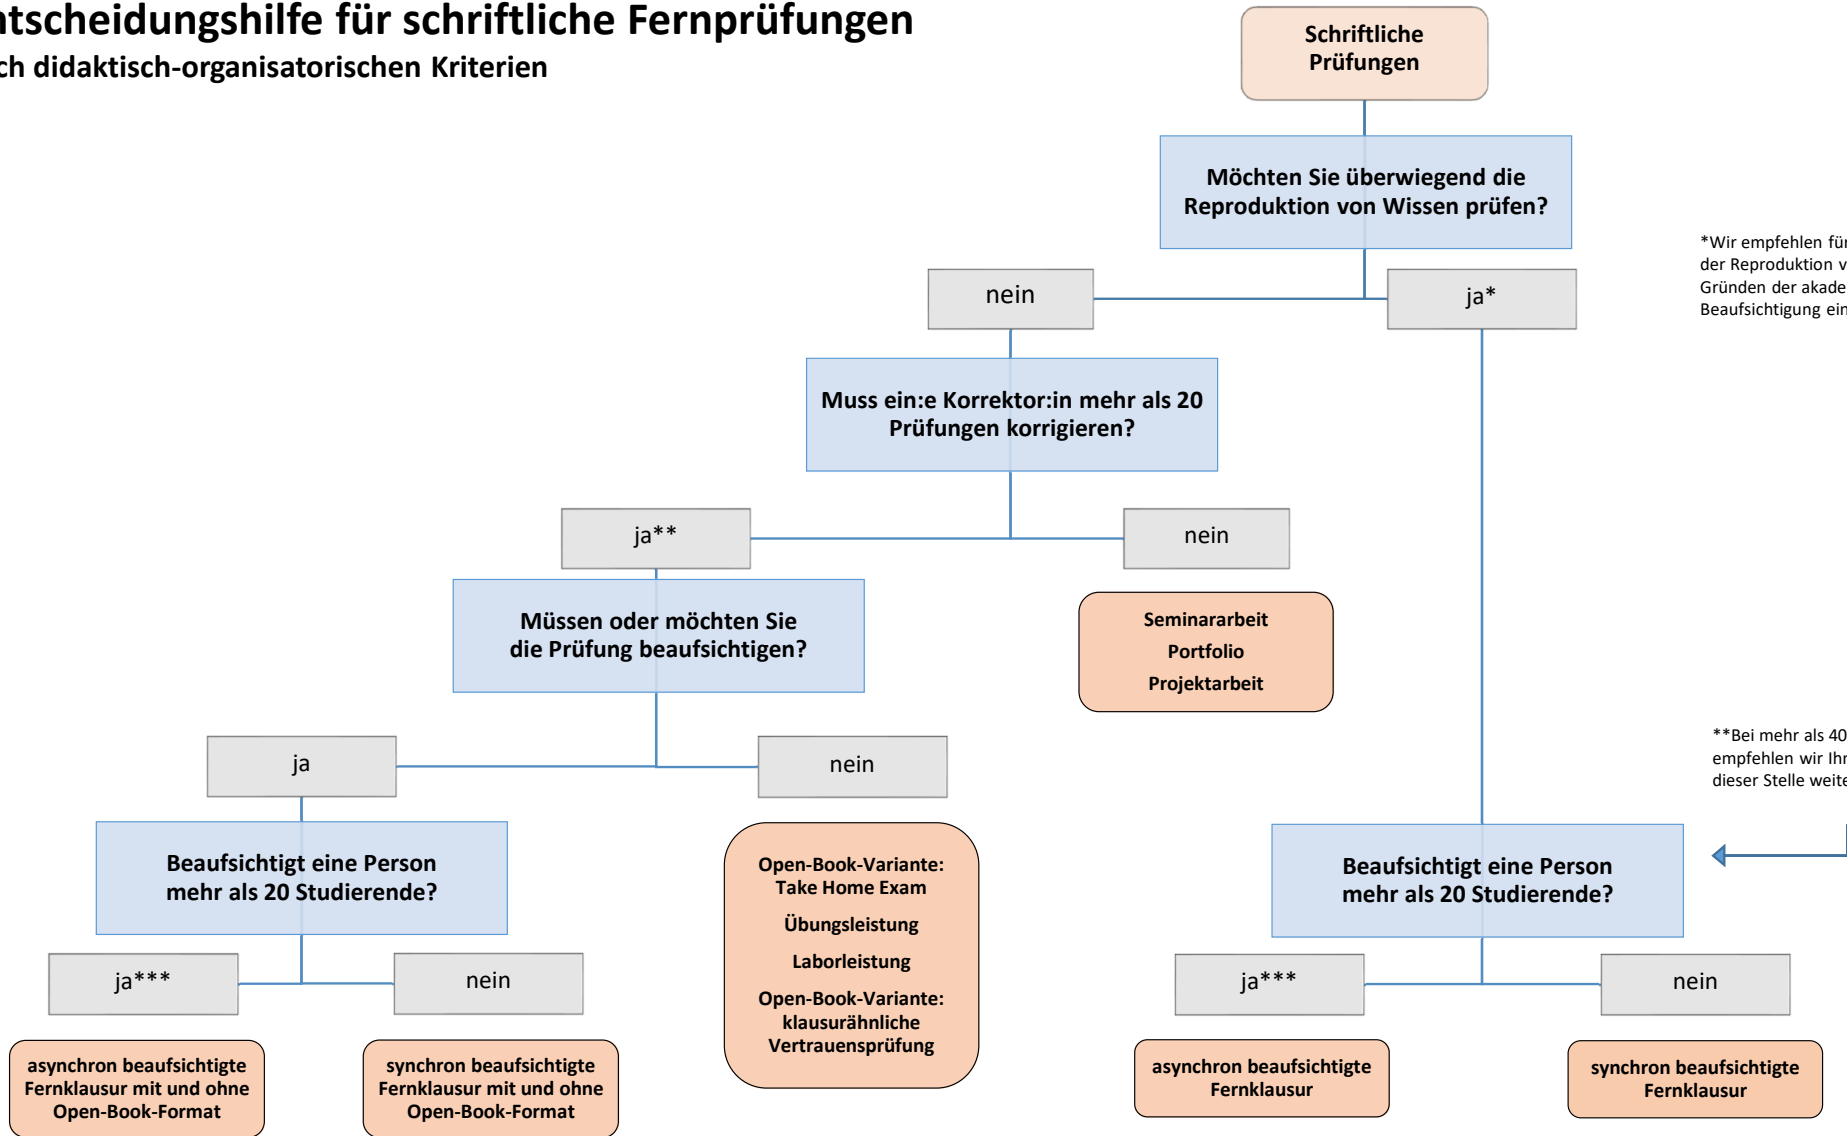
tscheidungshilfe für schriftliche Fernprüfungen
ch didaktisch-organisatorischen Kriterien

Schriftliche Prüfungen

Möchten Sie überwiegend die Reproduktion von Wissen prüfen?

nein

ja*

*Wir empfehlen fü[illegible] der Reproduktion v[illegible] Gründen der akade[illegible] Beaufsichtigung ein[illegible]

Muss ein:e Korrektor:in mehr als 20 Prüfungen korrigieren?

ja**

nein

Müssen oder möchten Sie die Prüfung beaufsichtigen?

Seminararbeit
Portfolio
Projektarbeit

ja

nein

**Bei mehr als 40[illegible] empfehlen wir Ihr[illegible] dieser Stelle weite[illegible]

Beaufsichtigt eine Person mehr als 20 Studierende?

Open-Book-Variante: Take Home Exam
Übungsleistung
Laborleistung
Open-Book-Variante: klausurähnliche Vertrauensprüfung

Beaufsichtigt eine Person mehr als 20 Studierende?

ja***

nein

ja***

nein

asynchron beaufsichtigte Fernklausur mit und ohne Open-Book-Format

synchron beaufsichtigte Fernklausur mit und ohne Open-Book-Format

asynchron beaufsichtigte Fernklausur

synchron beaufsichtigte Fernklausur